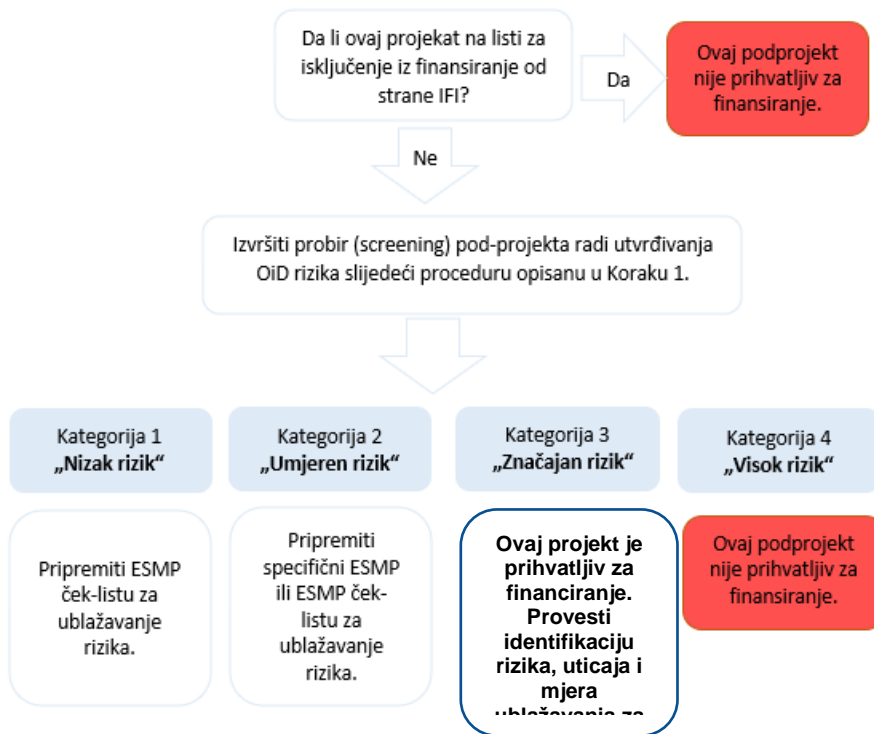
Da li ovaj projekat na listi za isključenje iz finansiranje od strane IFI?

Da

Ovaj podprojekt nije prihvatljiv za finansiranje.

Ne

Izvršiti probir (screening) pod-projekta radi utvrđivanja OiD rizika slijedeći proceduru opisanu u Koraku 1.

Kategorija 1
„Nizak rizik“

Kategorija 2
„Umjeren rizik“

Kategorija 3
„Značajan rizik“

Kategorija 4
„Visok rizik“

Pripremiti ESMP ček-listu za ublažavanje rizika.

Pripremiti specifični ESMP ili ESMP ček-listu za ublažavanje rizika.

Ovaj projekt je prihvatljiv za financiranje. Provesti identifikaciju rizika, uticaja i mjera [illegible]

Ovaj podprojekt nije prihvatljiv za finansiranje.